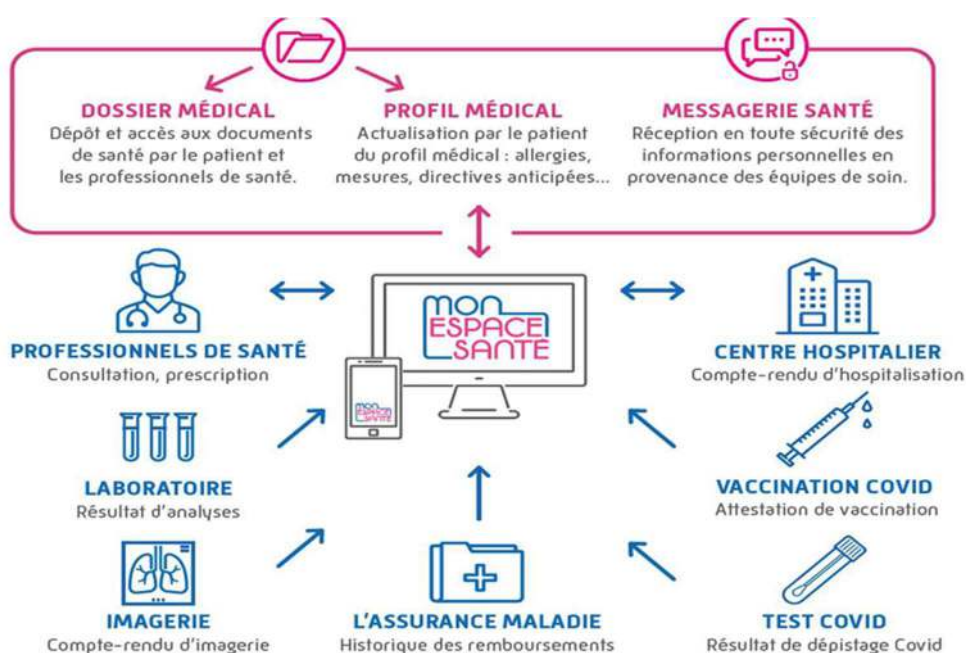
DOSSIER MÉDICAL
Dépôt et accès aux documents de santé par le patient et les professionnels de santé.

PROFIL MÉDICAL
Actualisation par le patient du profil médical : allergies, mesures, directives anticipées...

MESSAGERIE SANTÉ
Réception en toute sécurité des informations personnelles en provenance des équipes de soin.

MON ESPACE SANTÉ

MON ESPACE SANTÉ

PROFESSIONNELS DE SANTÉ
Consultation, prescription

CENTRE HOSPITALIER
Compte-rendu d'hospitalisation

LABORATOIRE
Résultat d'analyses

VACCINATION COVID
Attestation de vaccination

IMAGERIE
Compte-rendu d'imagerie

L'ASSURANCE MALADIE
Historique des remboursements

TEST COVID
Résultat de dépistage Covid